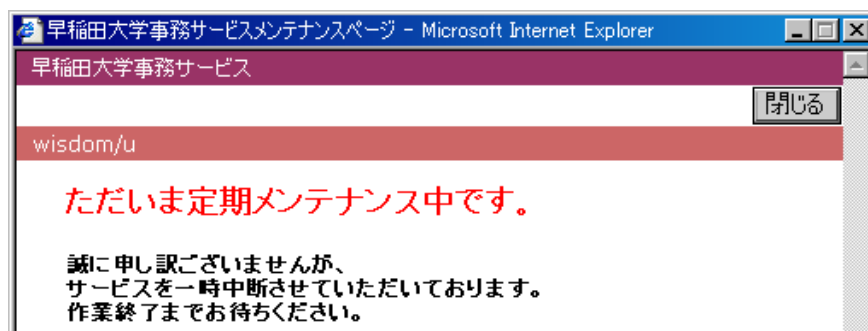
早稲田大学事務サービスメンテナンスページ - Microsoft Internet Explorer

早稲田大学事務サービス

閉じる

wisdom/u

ただいま定期メンテナンス中です。

誠に申し訳ございませんが、
サービスを一時中断させていただいております。
作業終了までお待ちください。